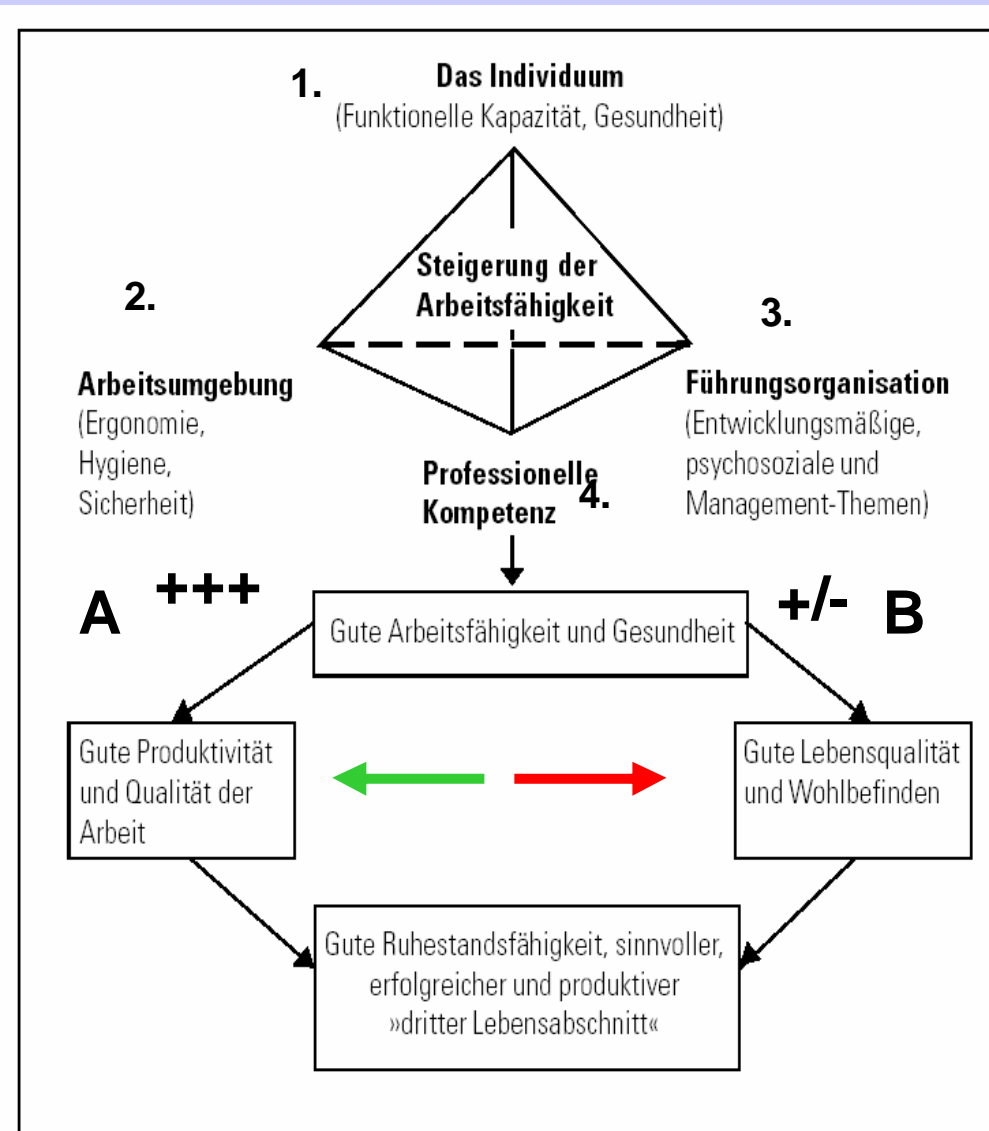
1. Das Individuum
(Funktionelle Kapazität, Gesundheit)

Steigerung der Arbeitsfähigkeit

2.

Arbeitsumgebung
(Ergonomie, Hygiene, Sicherheit)

3.

Führungsorganisation
(Entwicklungsmäßige, psychosoziale und Management-Themen)

Professionelle Kompetenz
4.

A +++

Gute Arbeitsfähigkeit und Gesundheit

+/- B

Gute Produktivität und Qualität der Arbeit

Gute Lebensqualität und Wohlbefinden

Gute Ruhestandsfähigkeit, sinnvoller, erfolgreicher und produktiver »dritter Lebensabschnitt«